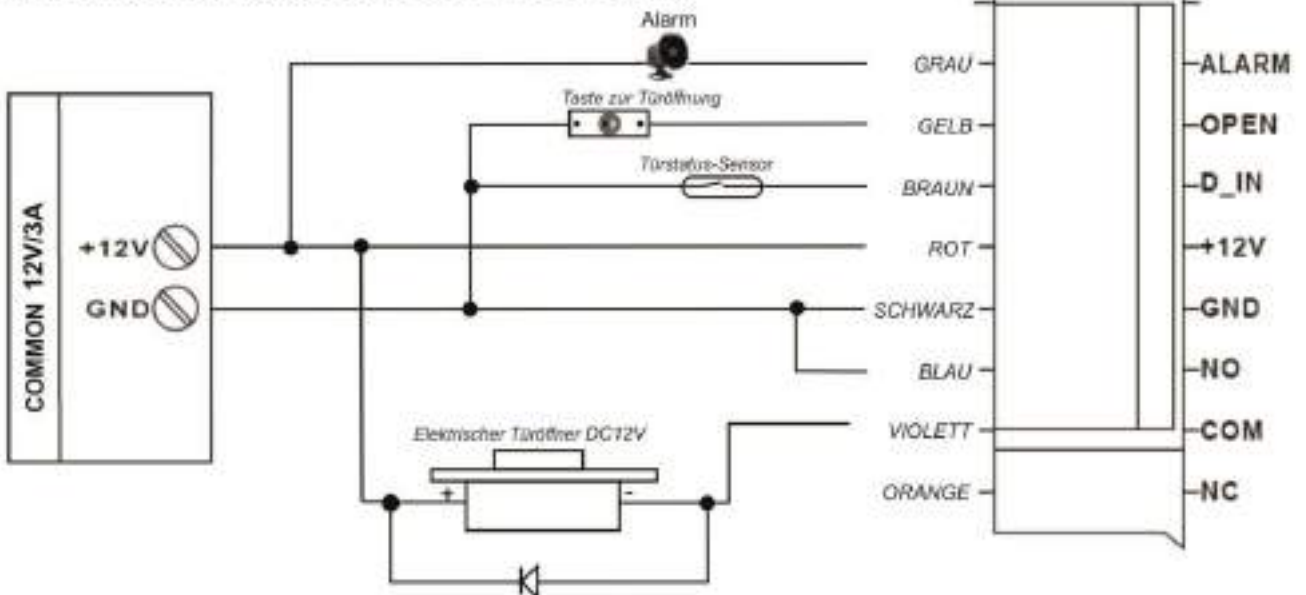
Alarm

Taste zur Türöffnung

Türstatus-Sensor

COMMON 12V/3A

+12V

GND

Elektrischer Türöffner DC12V

+

-

GRAU

GELB

BRAUN

ROT

SCHWARZ

BLAU

VIOLETT

ORANGE

ALARM

OPEN

D_IN

+12V

GND

NO

COM

NC